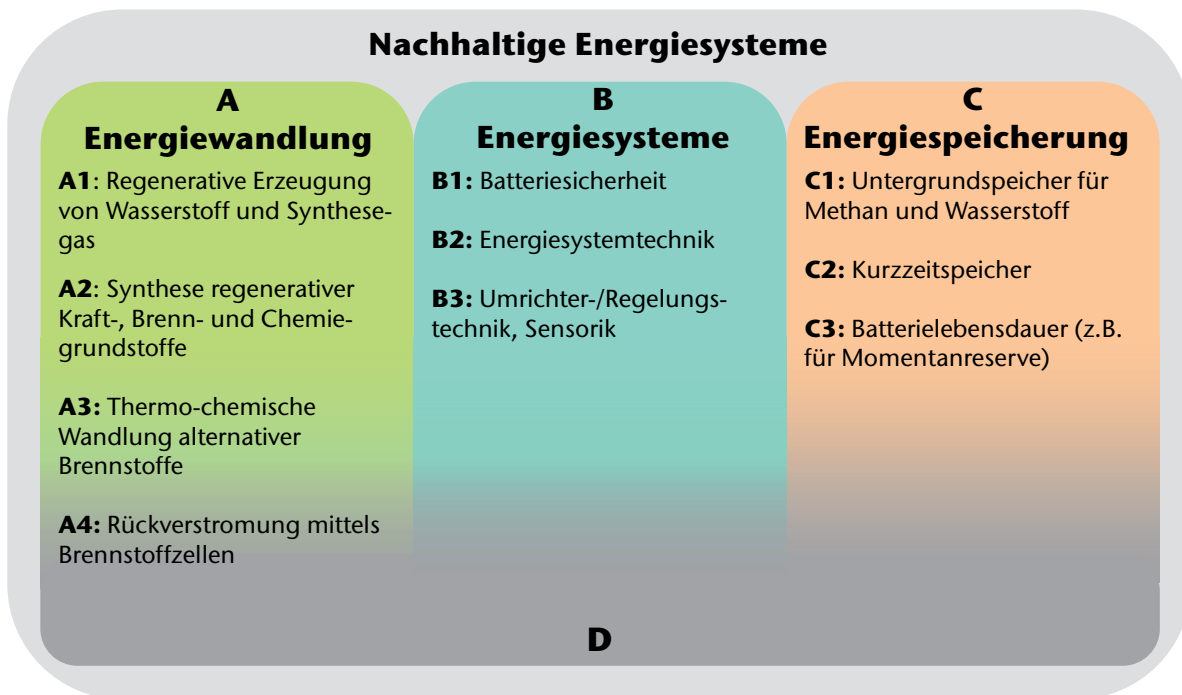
Nachhaltige Energiesysteme

A
Energiewandlung

A1: Regenerative Erzeugung von Wasserstoff und Synthesegas

A2: Synthese regenerativer Kraft-, Brenn- und Chemiegrundstoffe

A3: Thermo-chemische Wandlung alternativer Brennstoffe

A4: Rückverstromung mittels Brennstoffzellen

B
Energiesysteme

B1: Batteriesicherheit

B2: Energiesystemtechnik

B3: Umrichter-/Regelungstechnik, Sensorik

C
Energiespeicherung

C1: Untergrundspeicher für Methan und Wasserstoff

C2: Kurzzeitspeicher

C3: Batterielebensdauer (z.B. für Momentanreserve)

D